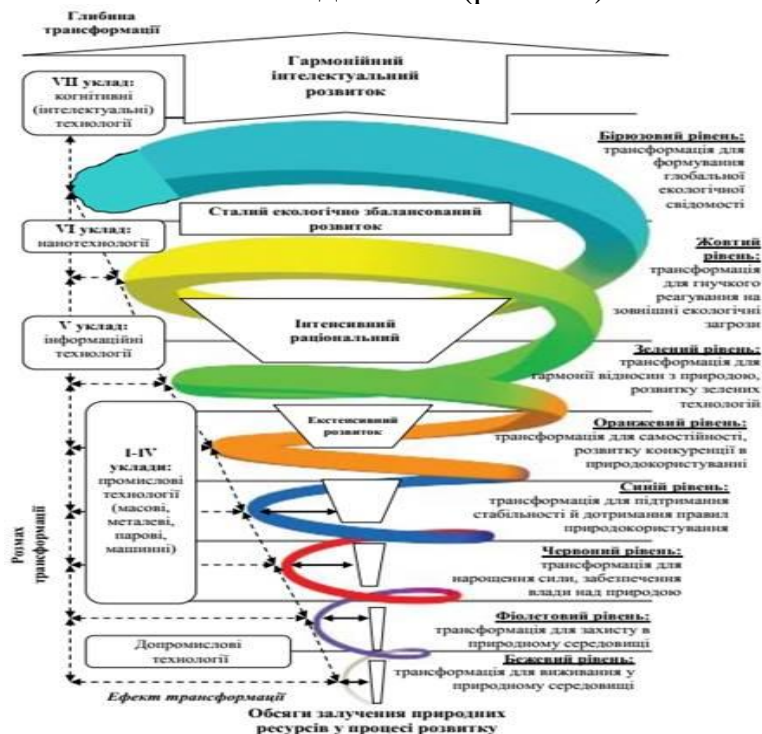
Глибина трансформації

Гармонійний інтелектуальний розвиток

VII уклад: когнітивні (інтелектуальні) технології

Бірюзовий рівень: трансформація для формування глобальної екологічної свідомості

Сталий екологічно збалансований розвиток

VI уклад: нанотехнології

Жовтий рівень: трансформація для гнучкого реагування на зовнішні екологічні загрози

V уклад: інформаційні технології

Інтенсивний раціональний

Зелений рівень: трансформація для гармонії відносин з природою, розвитку зелених технологій

Екстенсивний розвиток

Оранжевий рівень: трансформація для самостійності, розвитку конкуренції в природокористуванні

I-IV уклади: промислові технології (масові, металеві, парові, машинні)

Синій рівень: трансформація для підтримання стабільності й дотримання правил природокористування

Червоний рівень: трансформація для нарощення сили, забезпечення влади над природою

Розмах трансформацій

Фіолетовий рівень: трансформація для захисту в природному середовищі

Допромислові технології

Бежевий рівень: трансформація для виживання у природному середовищі

Ефект трансформації

Обсяги залучення природних ресурсів у процесі розвитку